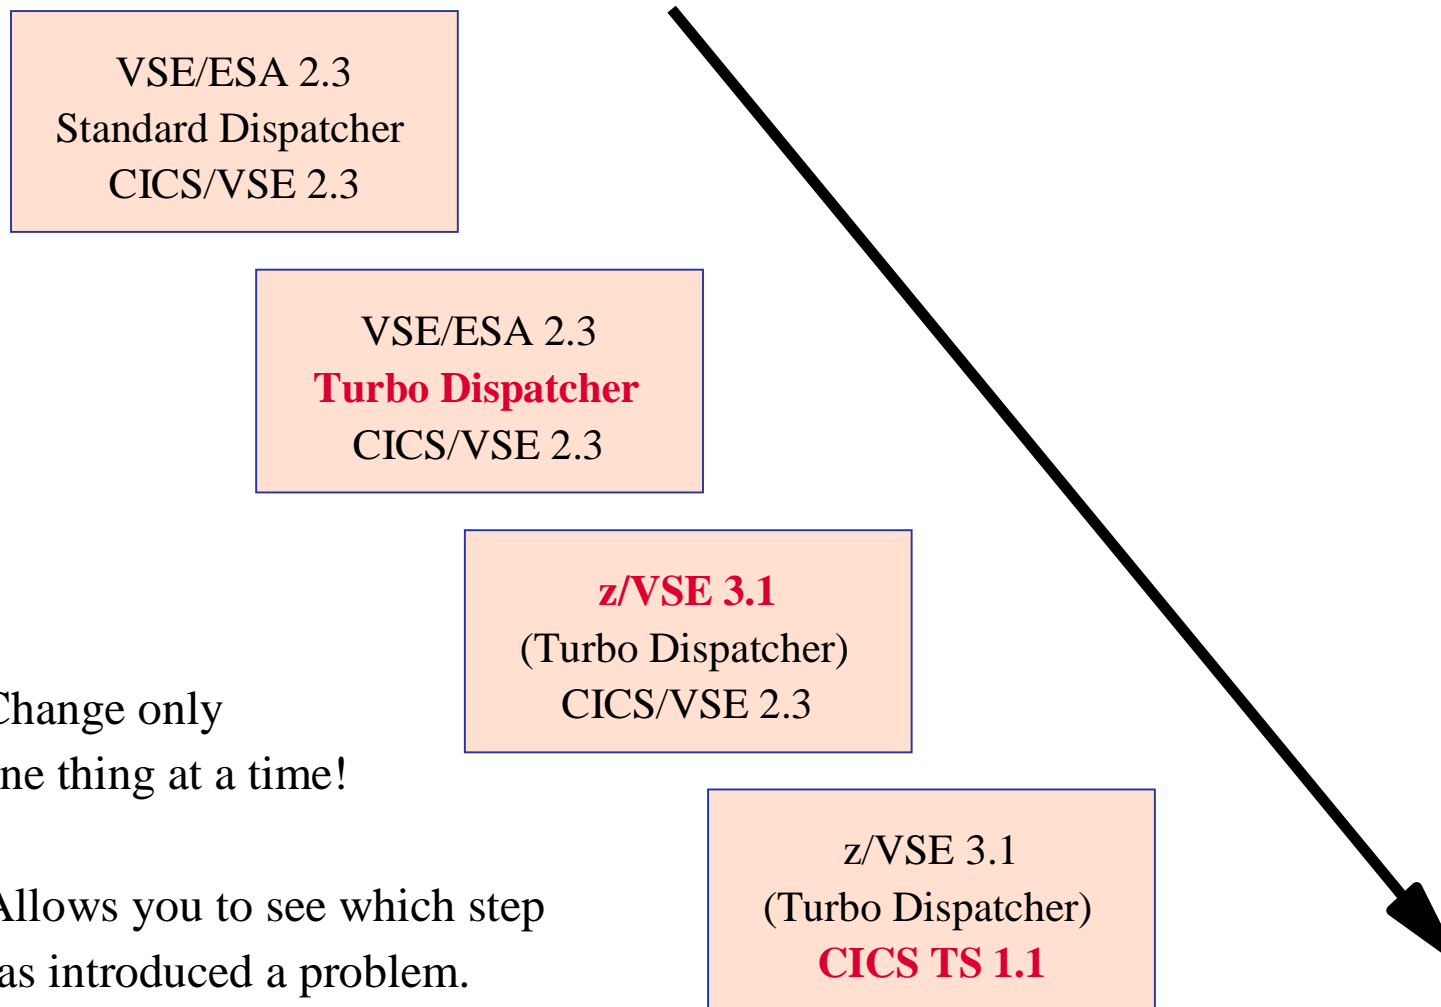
VSE/ESA 2.3
Standard Dispatcher
CICS/VSE 2.3

VSE/ESA 2.3
Turbo Dispatcher
CICS/VSE 2.3

z/VSE 3.1
(Turbo Dispatcher)
CICS/VSE 2.3

Change only
ne thing at a time!

Allows you to see which step
as introduced a problem.

z/VSE 3.1
(Turbo Dispatcher)
CICS TS 1.1